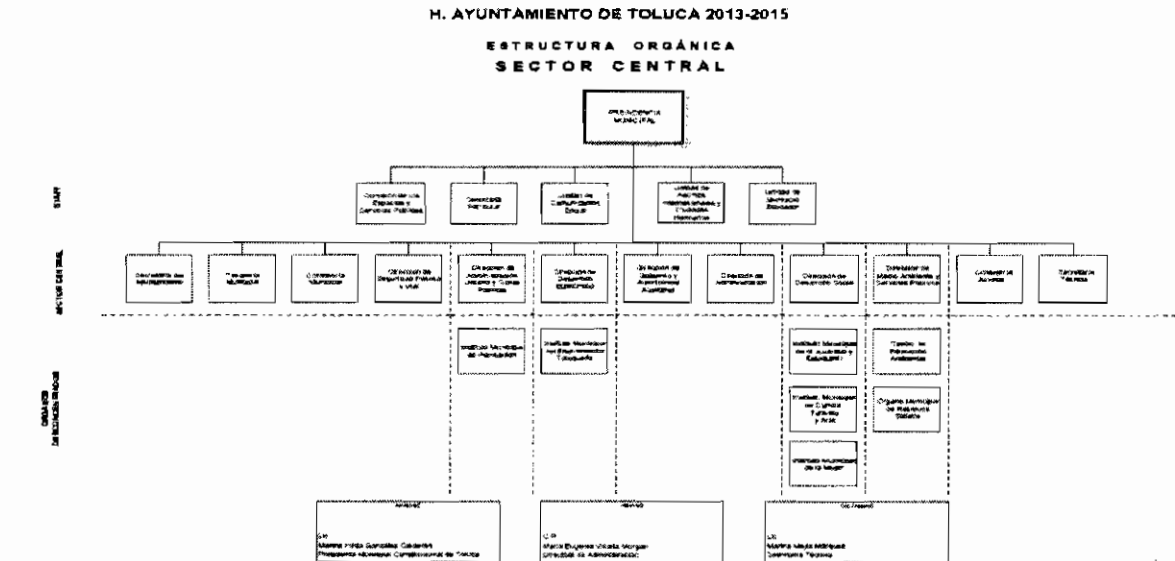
H. AYUNTAMIENTO DE TOLUCA 2013-2015

ESTRUCTURA ORGÁNICA

SECTOR CENTRAL

PRESIDENCIA MUNICIPAL

STAFF

Coordinación de Espacios y Servicios Públicos

Secretaría Particular

Unidad de Comunicación Social

Unidad de Asuntos Internacionales y Ciudades Hermanas

Unidad de Atención Ciudadana

SECTOR CENTRAL

Secretaría del Ayuntamiento

Tesorería Municipal

Contraloría Municipal

Dirección de Seguridad Pública y Vial

Dirección de Administración Urbana y Obras Públicas

Dirección de Desarrollo Económico

Dirección de Gobierno y Autoridades Auxiliares

Dirección de Administración

Dirección de Desarrollo Social

Dirección de Medio Ambiente y Servicios Públicos

Consejería Jurídica

Secretaría Técnica

ÓRGANOS DESCONCENTRADOS

Instituto Municipal de Planeación

Instituto Municipal del Emprendedor Toluqueño

Instituto Municipal de la Juventud y Estudiantil

Instituto Municipal de Cultura Física y Deporte

Instituto Municipal de la Mujer

Parque de Reservas Ambientales

Organismo Municipal de Residuos Sólidos

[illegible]

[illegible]

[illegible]

Lic.
Martha Hilda González Calderón
Presidenta Municipal Constitucional de Toluca

C.P.
María Eugenia Villada Morgan
Directora de Administración

Lic.
Martha Maya Márquez
Secretaria Técnica